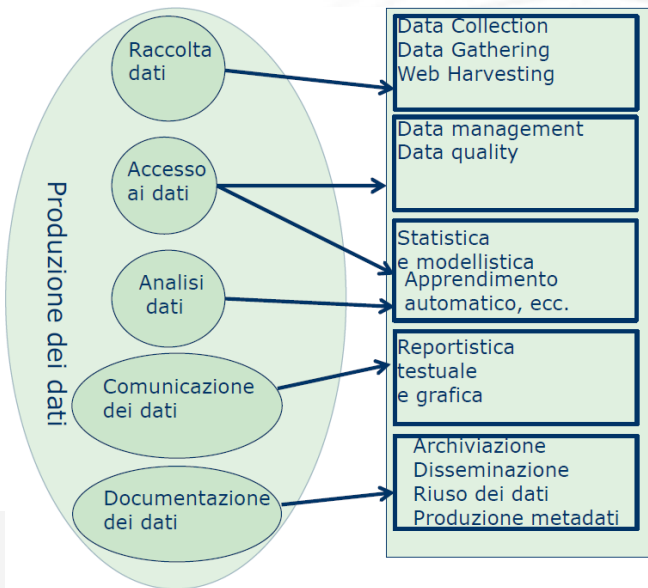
Produzione dei dati

Raccolta dati

Accesso ai dati

Analisi dati

Comunicazione dei dati

Documentazione dei dati

Data Collection
Data Gathering
Web Harvesting

Data management
Data quality

Statistica
e modellistica
Apprendimento automatico, ecc.

Reportistica
testuale
e grafica

Archiviazione
Disseminazione
Riuso dei dati
Produzione metadati